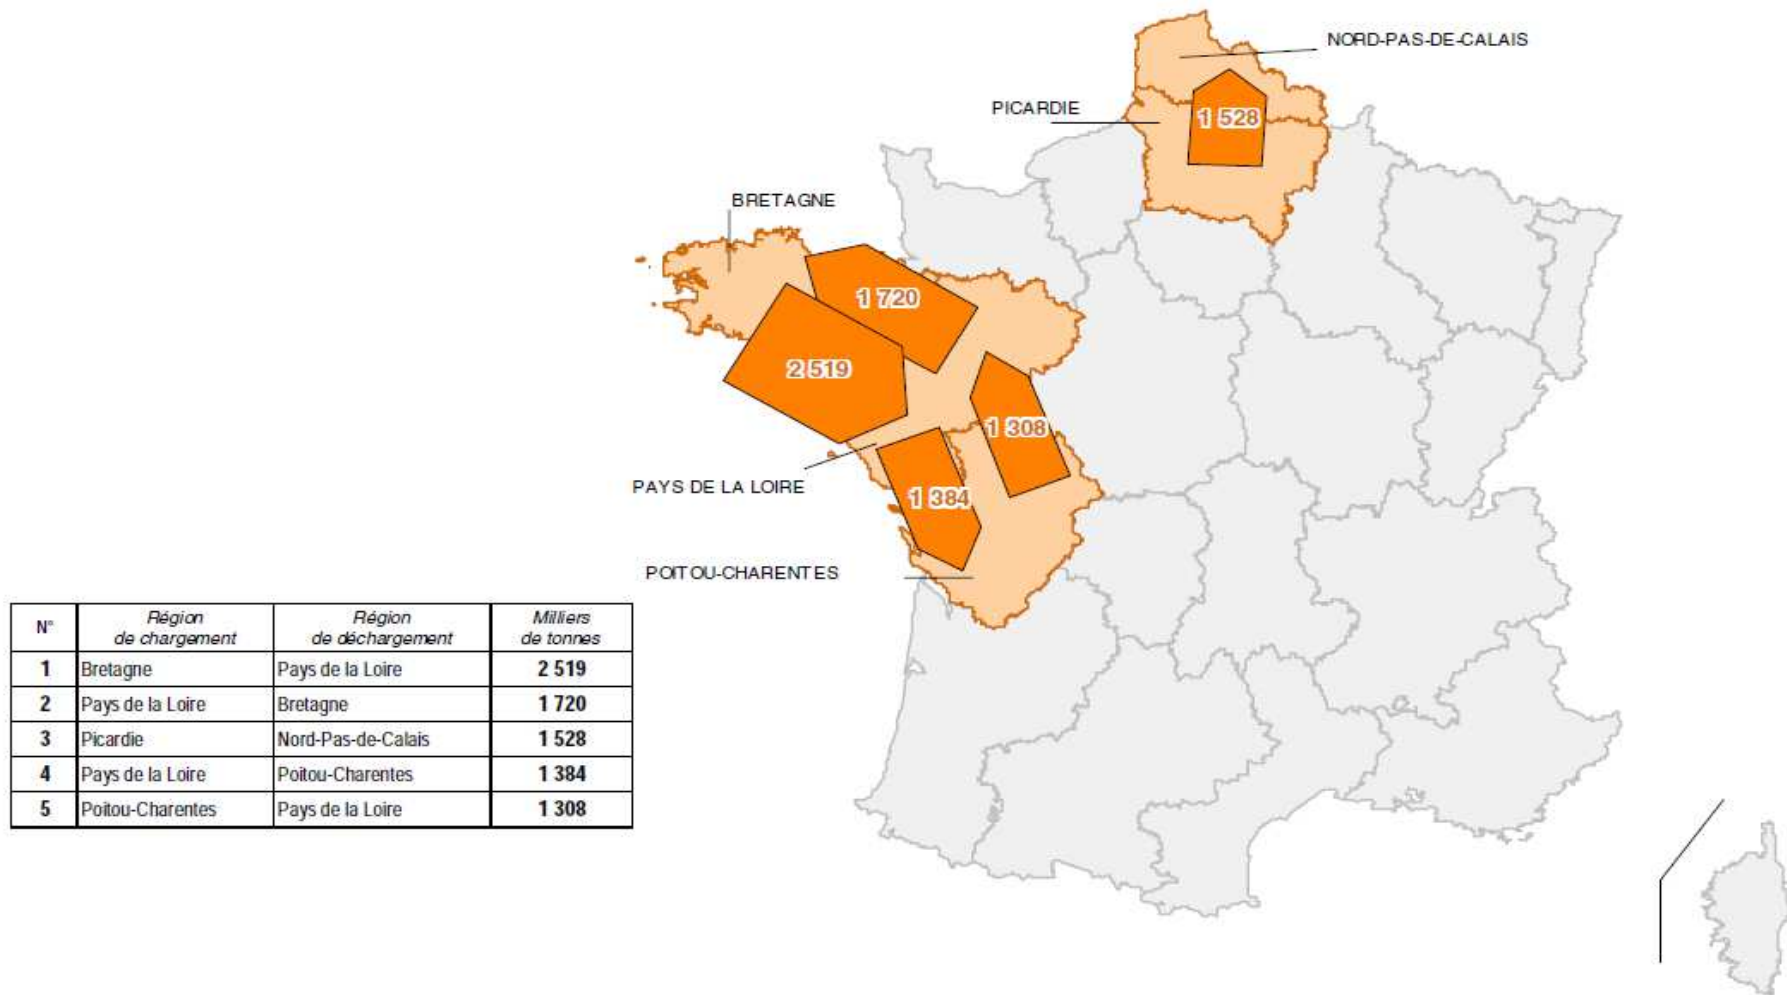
NORD-PAS-DE-CALAIS

PICARDIE

1 528

BRETAGNE

1 720

2 519

1 308

PAYS DE LA LOIRE

1 384

POITOU-CHARENTES

| N° | Région de chargement | Région de déchargement | Milliers de tonnes |
|---|---|---|---|
| 1 | Bretagne | Pays de la Loire | 2 519 |
| 2 | Pays de la Loire | Bretagne | 1 720 |
| 3 | Picardie | Nord-Pas-de-Calais | 1 528 |
| 4 | Pays de la Loire | Poitou-Charentes | 1 384 |
| 5 | Poitou-Charentes | Pays de la Loire | 1 308 |